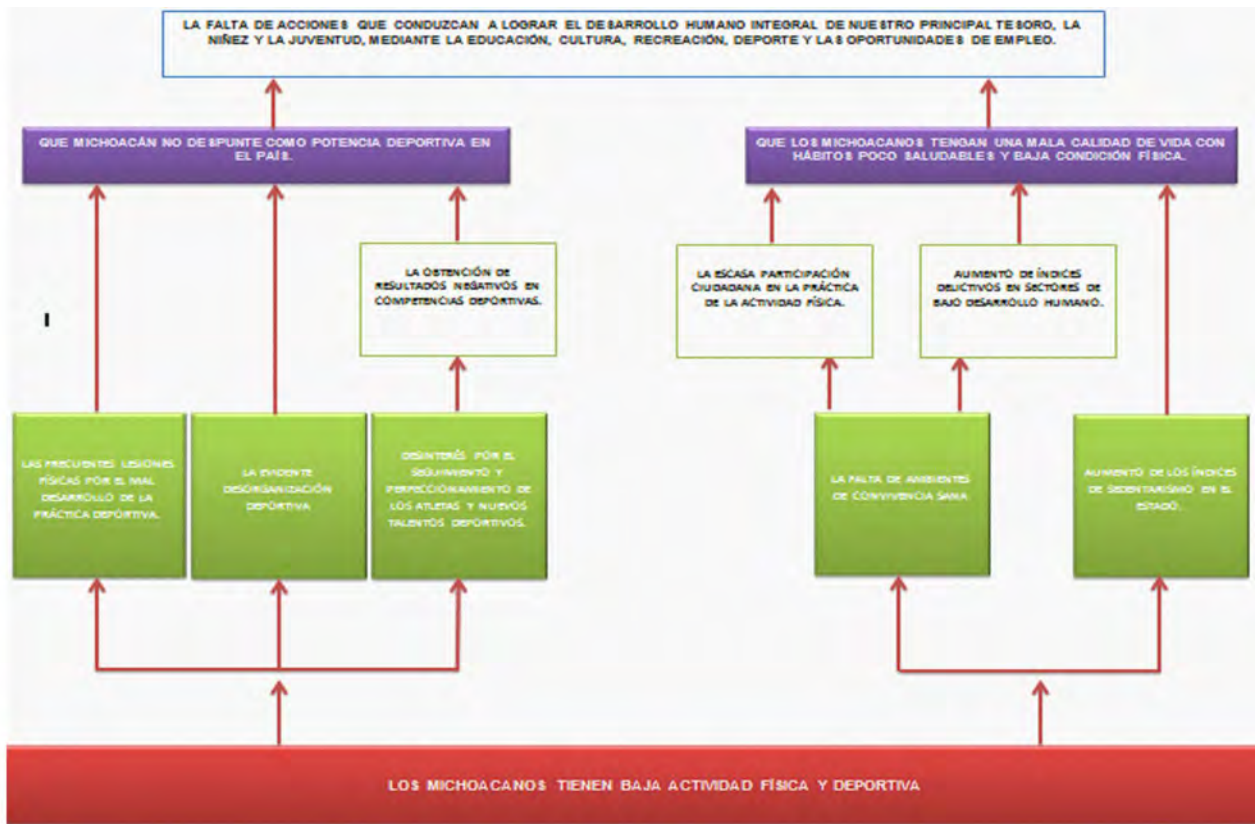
LA FALTA DE ACCIONES QUE CONDUZCAN A LOGRAR EL DESARROLLO HUMANO INTEGRAL DE NUESTRO PRINCIPAL TESORO, LA NIÑEZ Y LA JUVENTUD, MEDIANTE LA EDUCACIÓN, CULTURA, RECREACIÓN, DEPORTE Y LAS OPORTUNIDADES DE EMPLEO.

QUE MICHOACÁN NO DESPUNTE COMO POTENCIA DEPORTIVA EN EL PAÍS.

QUE LOS MICHOACANOS TENGAN UNA MALA CALIDAD DE VIDA CON HÁBITOS POCO SALUDABLES Y BAJA CONDICIÓN FÍSICA.

LA OBTENCIÓN DE RESULTADOS NEGATIVOS EN COMPETENCIAS DEPORTIVAS.

LA ESCASA PARTICIPACIÓN CIUDADANA EN LA PRÁCTICA DE LA ACTIVIDAD FÍSICA.

AUMENTO DE ÍNDICES DELICTIVOS EN SECTORES DE BAJO DESARROLLO HUMANO.

I

LAS FRECUENTES LESIONES FÍSICAS POR EL MAL DESARROLLO DE LA PRÁCTICA DEPORTIVA.

LA EVIDENTE DESORGANIZACIÓN DEPORTIVA

DESINTERÉS POR EL SEGUIMIENTO Y PERFECCIONAMIENTO DE LOS ATLETAS Y NUEVOS TALENTOS DEPORTIVOS.

LA FALTA DE AMBIENTES DE CONVIVENCIA SANA.

AUMENTO DE LOS ÍNDICES DE SEDENTARISMO EN EL ESTADO.

LOS MICHOACANOS TIENEN BAJA ACTIVIDAD FÍSICA Y DEPORTIVA